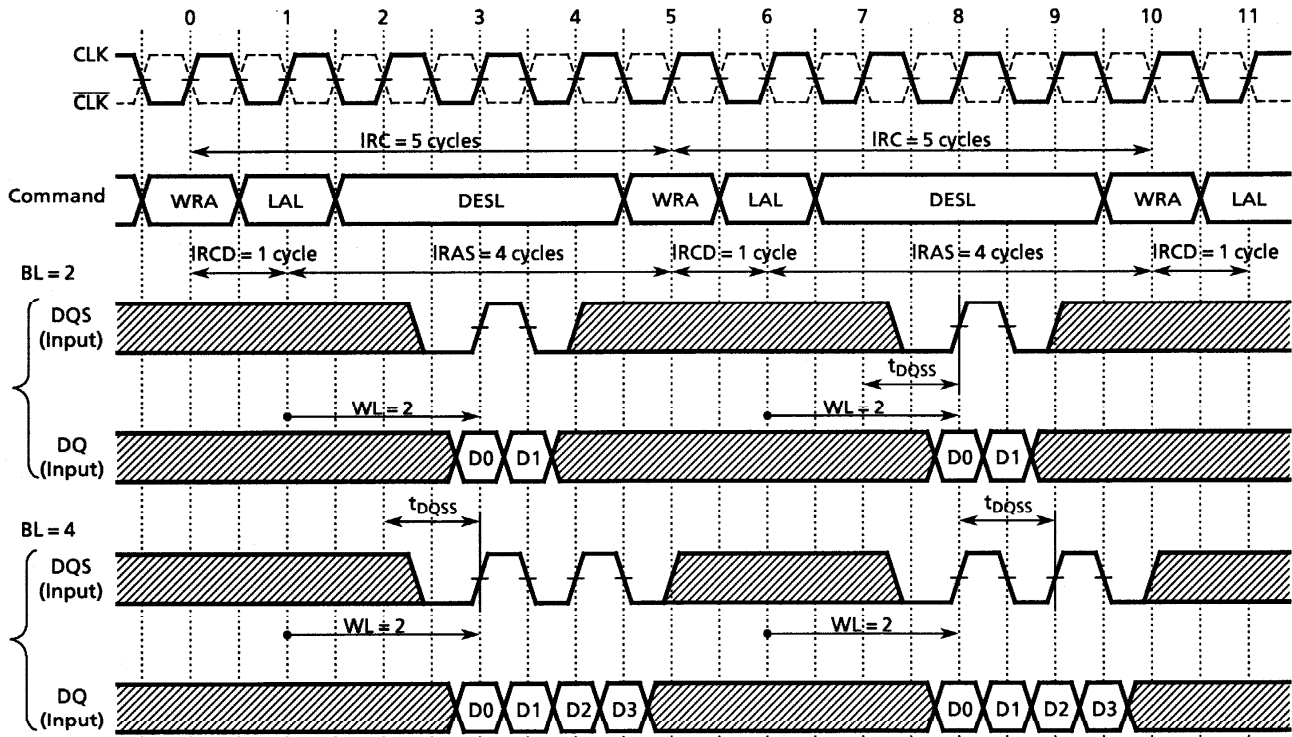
0 1 2 3 4 5 6 7 8 9 10 11

CLK
$\overline{CLK}$

IRC = 5 cycles
IRC = 5 cycles

Command
WRA LAL DESL WRA LAL DESL WRA LAL

IRCD = 1 cycle
IRAS = 4 cycles
IRCD = 1 cycle
IRAS = 4 cycles
IRCD = 1 cycle

BL = 2

DQS (Input)

$t_{DQSS}$

WL = 2
WL = 2

DQ (Input)
D0 D1 D0 D1

BL = 4

$t_{DQSS}$
$t_{DQSS}$

DQS (Input)

WL = 2
WL = 2

DQ (Input)
D0 D1 D2 D3 D0 D1 D2 D3